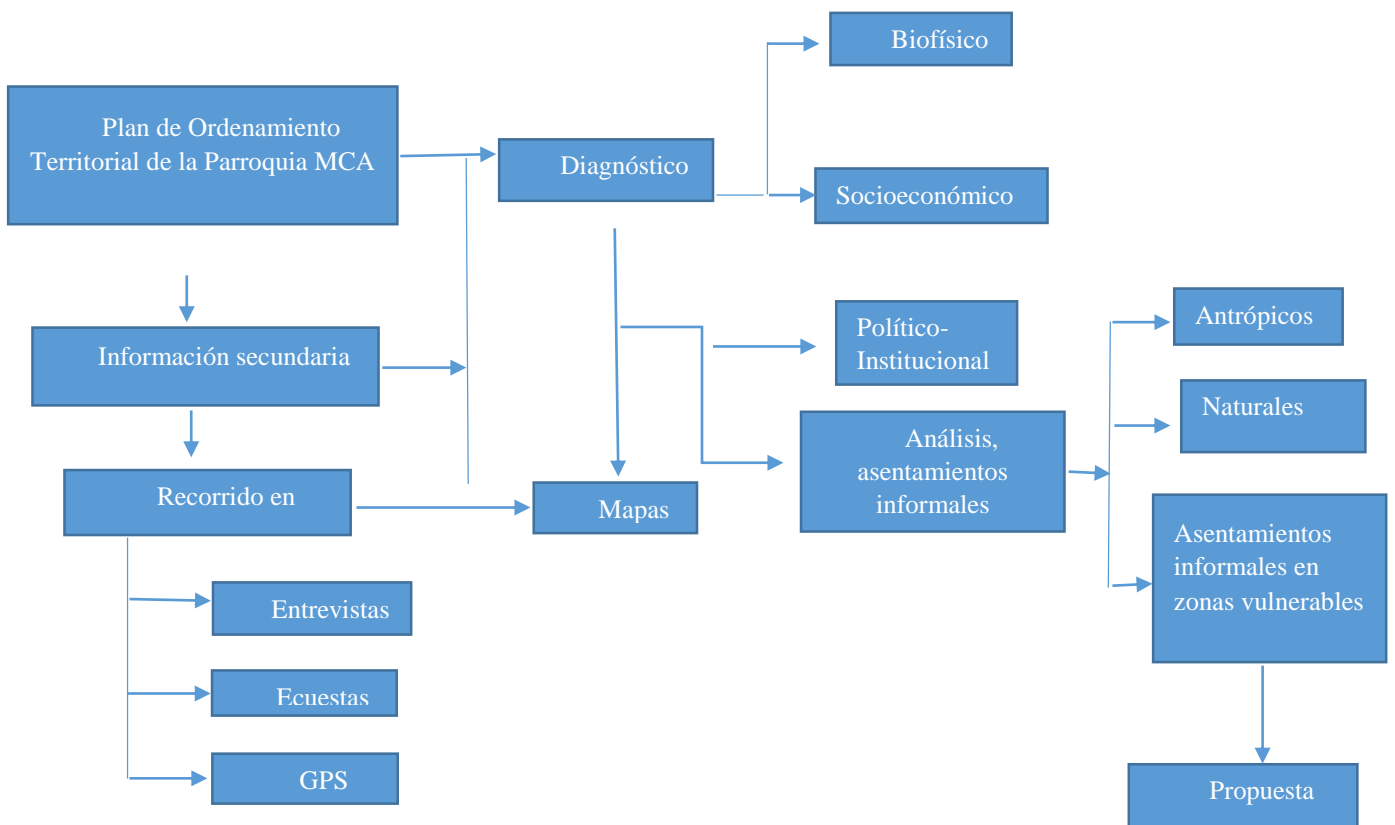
Biofísico

Plan de Ordenamiento Territorial de la Parroquia MCA

Diagnóstico

Socioeconómico

Información secundaria

Político-Institucional

Antrópicos

Naturales

Análisis, asentamientos informales

Recorrido en

Mapas

Asentamientos informales en zonas vulnerables

Entrevistas

Ecuestas

GPS

Propuesta